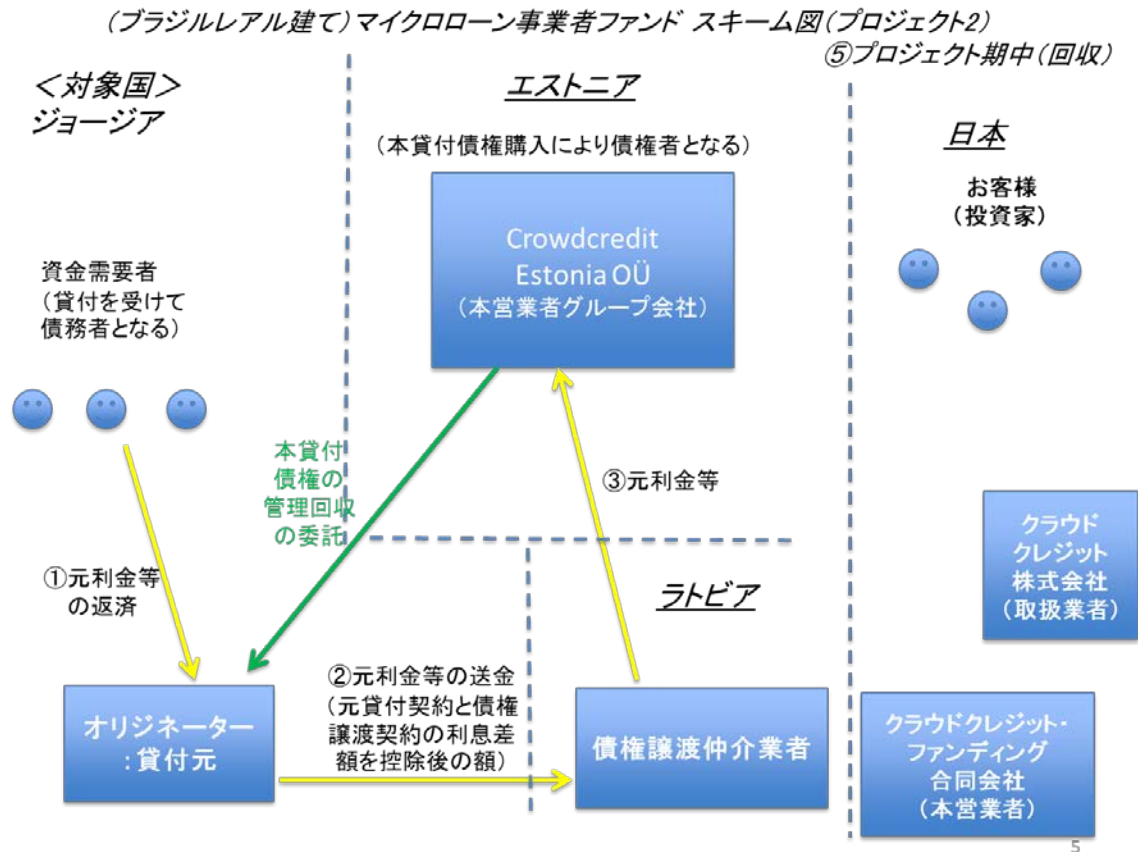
（ブラジルレアル建て）マイクロローン事業者ファンド スキーム図（プロジェクト2）

⑤プロジェクト期中（回収）

＜対象国＞
ジョージア

エストニア

日本

（本貸付債権購入により債権者となる）

Crowdcredit Estonia OÜ
（本営業者グループ会社）

お客様
（投資家）

資金需要者
（貸付を受けて債務者となる）

本貸付債権の管理回収の委託

③元利金等

①元利金等の返済

クラウドクレジット株式会社
（取扱業者）

ラトビア

②元利金等の送金
（元貸付契約と債権譲渡契約の利息差額を控除後の額）

オリジネーター：貸付元

債権譲渡仲介業者

クラウドクレジット・ファンディング合同会社
（本営業者）

5